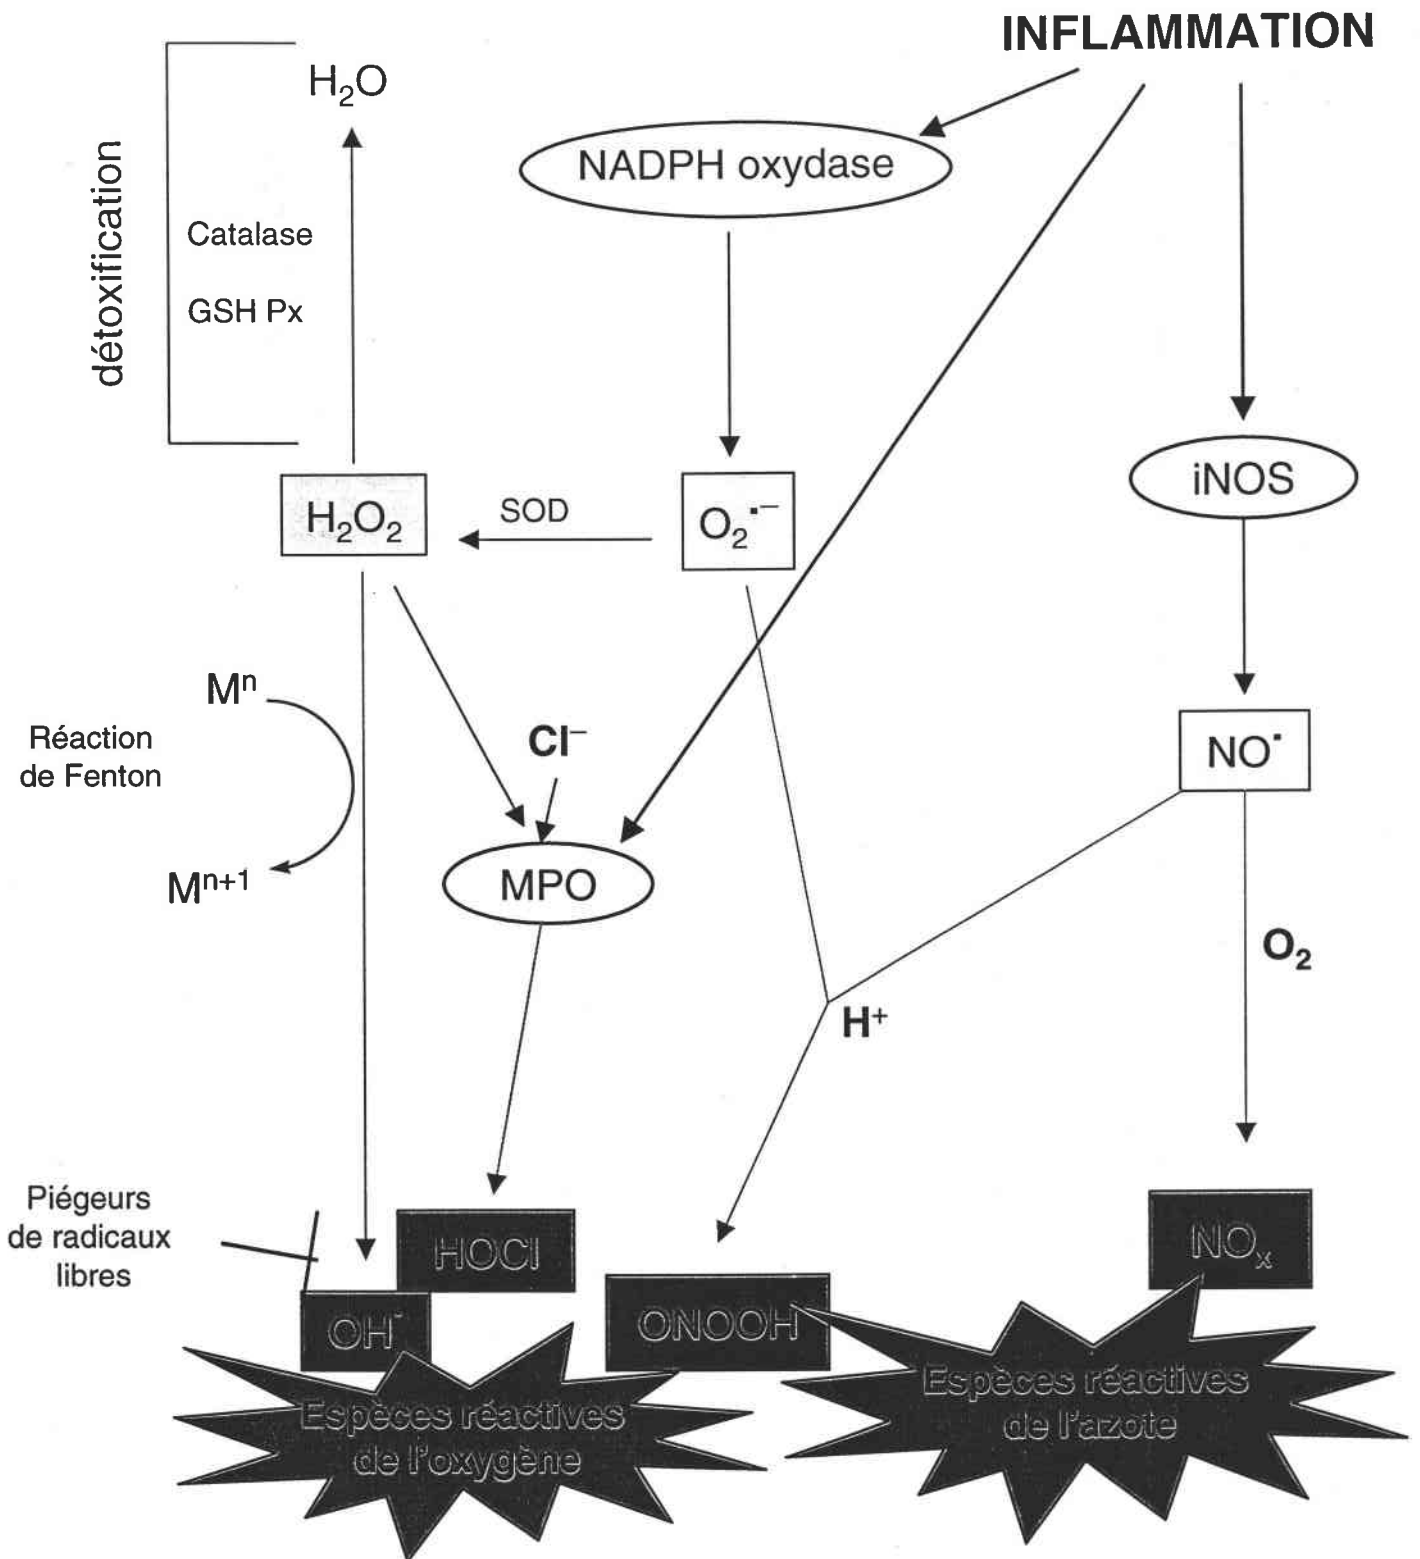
INFLAMMATION

$H_2O$

détoxification

Catalase

GSH Px

NADPH oxydase

$H_2O_2$

SOD

$O_2^{\cdot -}$

iNOS

$M^n$

Réaction de Fenton

$M^{n+1}$

$Cl^-$

MPO

$NO^{\cdot}$

$O_2$

$H^+$

Piégeurs de radicaux libres

HOCl

$OH^{\cdot}$

ONOOH

$NO_x$

Espèces réactives de l'oxygène

Espèces réactives de l'azote